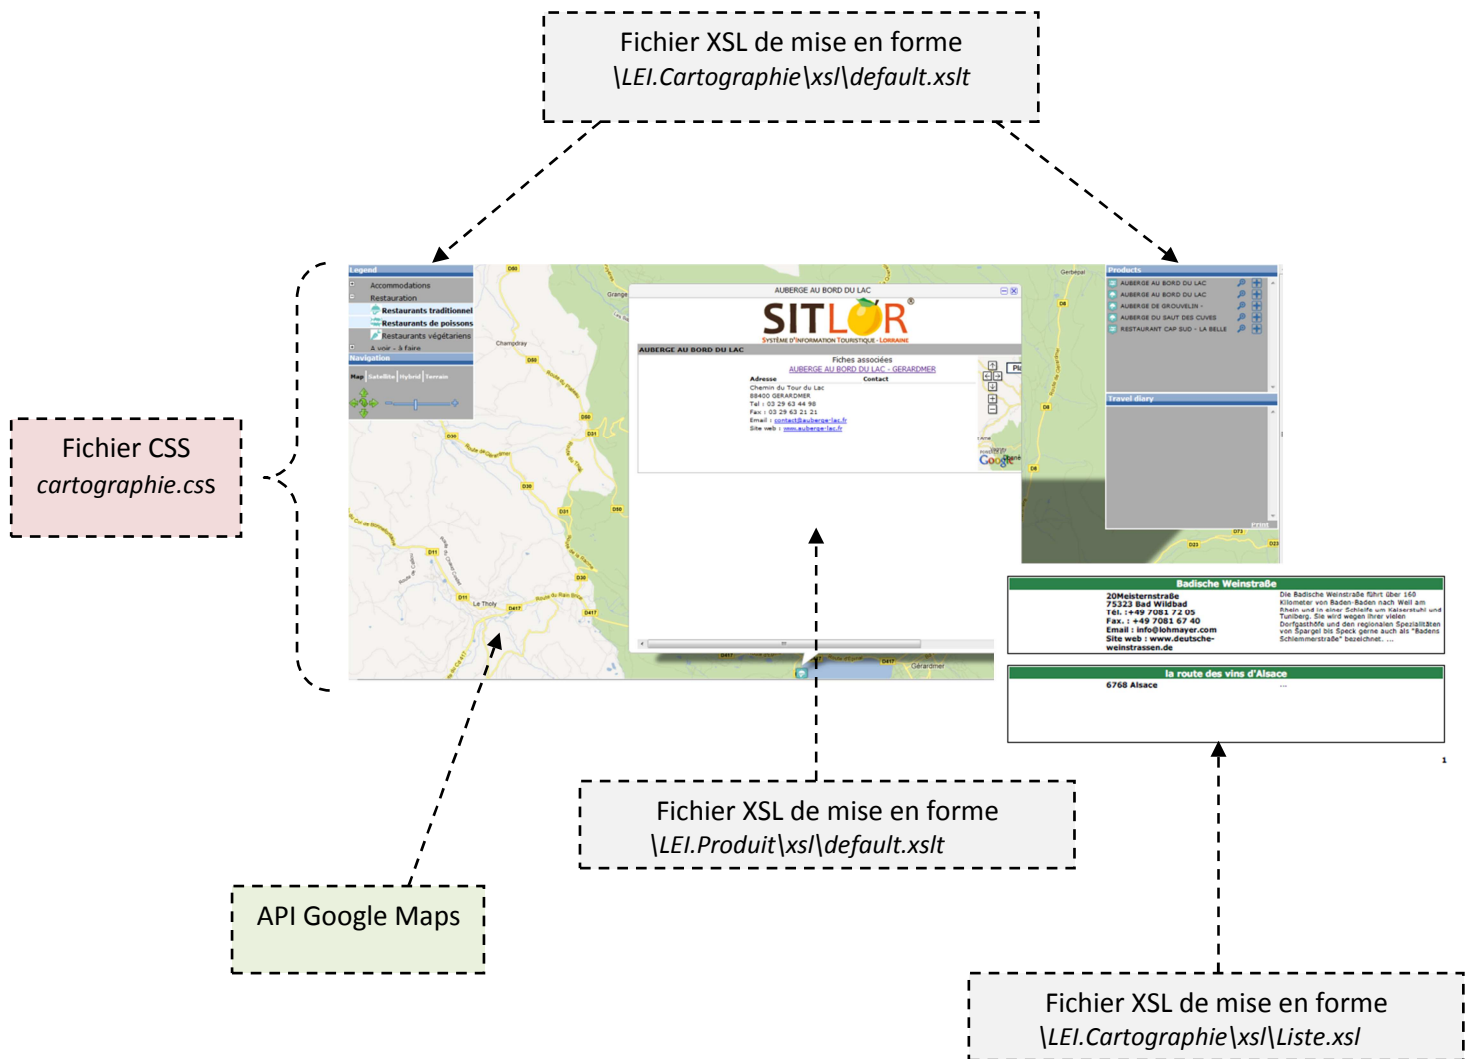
Fichier XSL de mise en forme
\LEI.Cartographie\xsl\default.xslt

Fichier CSS
cartographie.css

Legend
Accommodations
Restauration
Restaurants traditionnel
Restaurants de poissons
Restaurants végétariens
A voir - à faire
Navigation
Map Satellite Hybrid Terrain

AUBERGE AU BORD DU LAC
SITLOR®
SYSTÈME D'INFORMATION TOURISTIQUE - LORRAINE
AUBERGE AU BORD DU LAC
Fiches associées
AUBERGE AU BORD DU LAC - GERARDMER
Adresse
Contact
Chemin du Tour du Lac
88400 GERARDMER
Tel : 03 29 63 44 98
Fax : 03 29 63 21 21
Email : contact@auberge-lac.fr
Site web : www.auberge-lac.fr

Products
AUBERGE AU BORD DU LAC
AUBERGE AU BORD DU LAC
AUBERGE DE GROUVELIN -
AUBERGE DU SAUT DES CUVES
RESTAURANT CAP SUD - LA BELLE
Travel diary
Print

Badische Weinstraße
20Meisterstraße
75323 Bad Wildbad
Tél. :+49 7081 72 05
Fax. : +49 7081 67 40
Email : info@lohmayer.com
Site web : www.deutsche-weinstrassen.de
Die Badische Weinstraße führt über 160 Kilometer von Baden-Baden nach Weil am Rhein und in einer Schleife um Kaiserstuhl und Tuniberg. Sie wird wegen ihrer vielen Dorfgasthöfe und den regionalen Spezialitäten von Spargel bis Speck gerne auch als "Badens Schlemmerstraße" bezeichnet. ...

la route des vins d'Alsace
6768 Alsace
...
1

Fichier XSL de mise en forme
\LEI.Produit\xsl\default.xslt

API Google Maps

Fichier XSL de mise en forme
\LEI.Cartographie\xsl\Liste.xsl